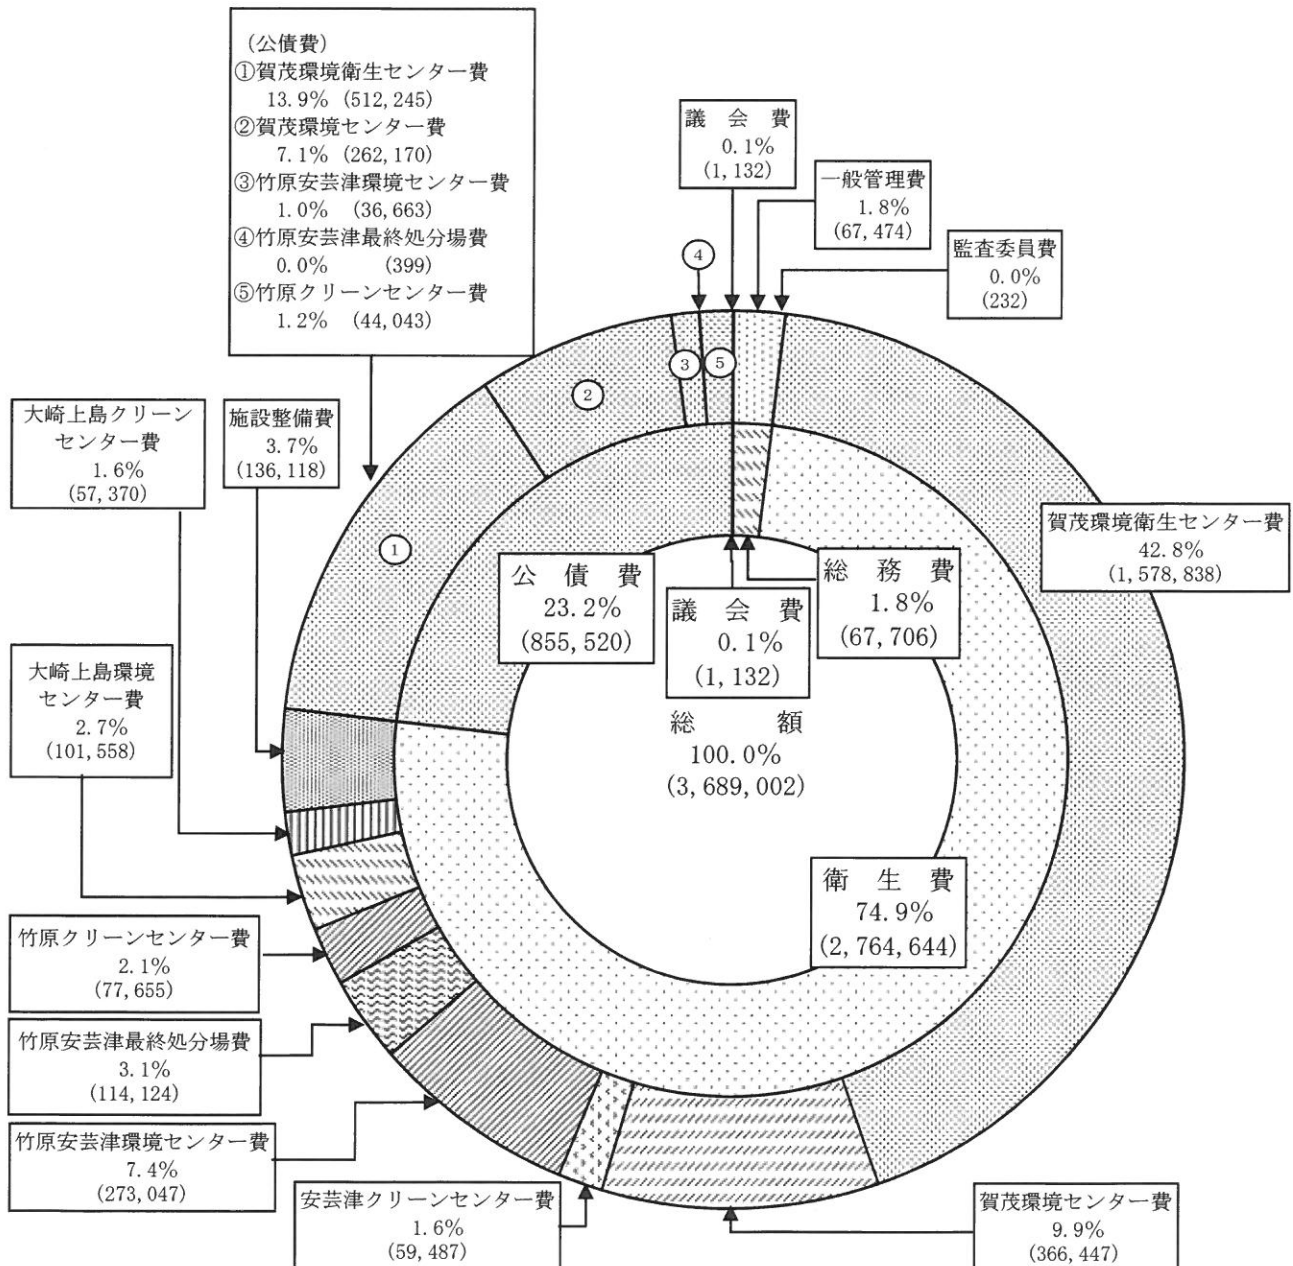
（公債費）
①賀茂環境衛生センター費
13.9%（512,245）
②賀茂環境センター費
7.1%（262,170）
③竹原安芸津環境センター費
1.0%（36,663）
④竹原安芸津最終処分場費
0.0%（399）
⑤竹原クリーンセンター費
1.2%（44,043）

議会費
0.1%
(1,132)

一般管理費
1.8%
(67,474)

監査委員費
0.0%
(232)

④
③ ⑤
②
①

大崎上島クリーンセンター費
1.6%
(57,370)

施設整備費
3.7%
(136,118)

賀茂環境衛生センター費
42.8%
(1,578,838)

公債費
23.2%
(855,520)

議会費
0.1%
(1,132)

総務費
1.8%
(67,706)

大崎上島環境センター費
2.7%
(101,558)

総額
100.0%
(3,689,002)

衛生費
74.9%
(2,764,644)

竹原クリーンセンター費
2.1%
(77,655)

竹原安芸津最終処分場費
3.1%
(114,124)

竹原安芸津環境センター費
7.4%
(273,047)

安芸津クリーンセンター費
1.6%
(59,487)

賀茂環境センター費
9.9%
(366,447)